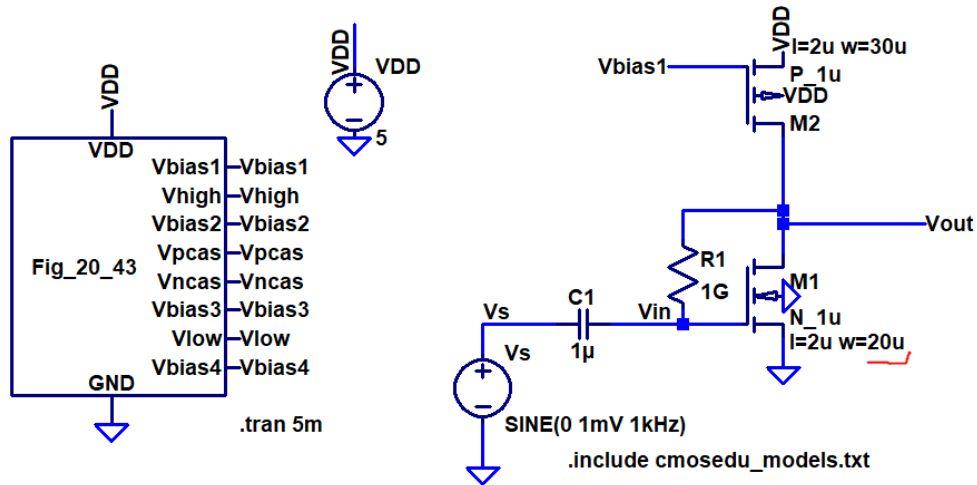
VDD
VDD
Fig_20_43
Vbias1 Vbias1
Vhigh Vhigh
Vbias2 Vbias2
Vpcas Vpcas
Vncas Vncas
Vbias3 Vbias3
Vlow Vlow
Vbias4 Vbias4
GND

VDD
VDD
5

.tran 5m

VDD
l=2u w=30u
Vbias1
P_1u
VDD
M2

Vout
R1
1G
M1
N_1u
l=2u w=20u

Vs
C1
Vin
Vs
1µ
SINE(0 1mV 1kHz)
.include cmosedu_models.txt